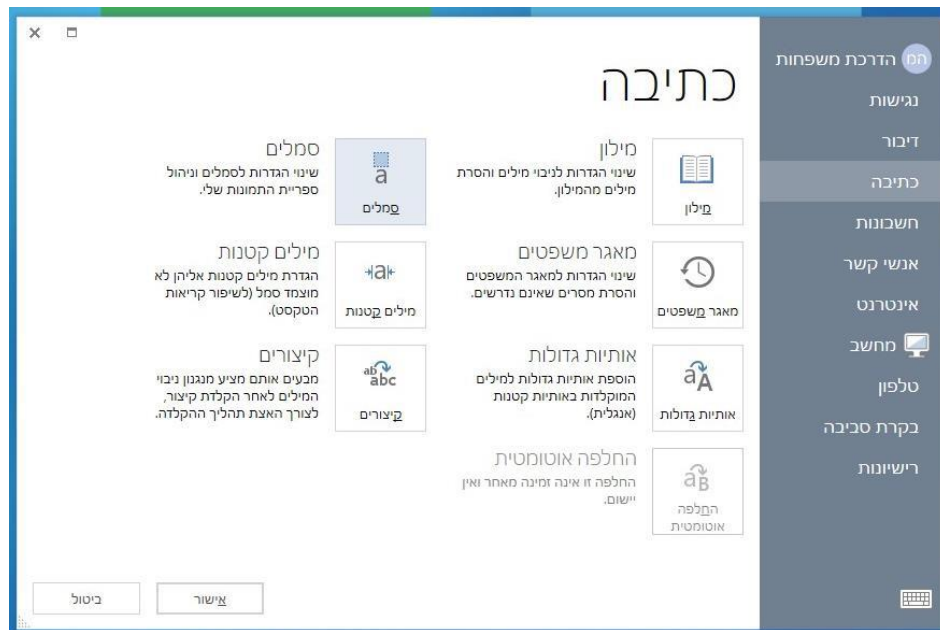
הדרכת משפחות
נגישות
דיבור
כתיבה
חשבונות
אנשי קשר
אינטרנט
מחשב
טלפון
בקרת סביבה
רישיונות

כתיבה

מילון
שינוי הגדרות לניבוי מילים והסרת מילים מהמילון.
מילון

סמלים
שינוי הגדרות לסמלים וניהול ספריית התמונות שלי.
a
סמלים

מאגר משפטים
שינוי הגדרות למאגר המשפטים והסרת מסרים שאינם נדרשים.
מאגר משפטים

מילים קטנות
הגדרת מילים קטנות אליהן לא מוצמד סמל (לשיפור קריאות הטקסט).
a
מילים קטנות

אותיות גדולות
הוספת אותיות גדולות למילים המוקלדות באותיות קטנות (אנגלית).
aA
אותיות גדולות

קיצורים
מבצעים אותם מציע מנגנון ניבוי המילים לאחר הקלדת קיצור, לצורך האצת תהליך ההקלדה.
ab abc
קיצורים

החלפה אוטומטית
החלפה זו אינה זמינה מאחר ואין יישום.
aB
החלפה אוטומטית

ביטול
אישור